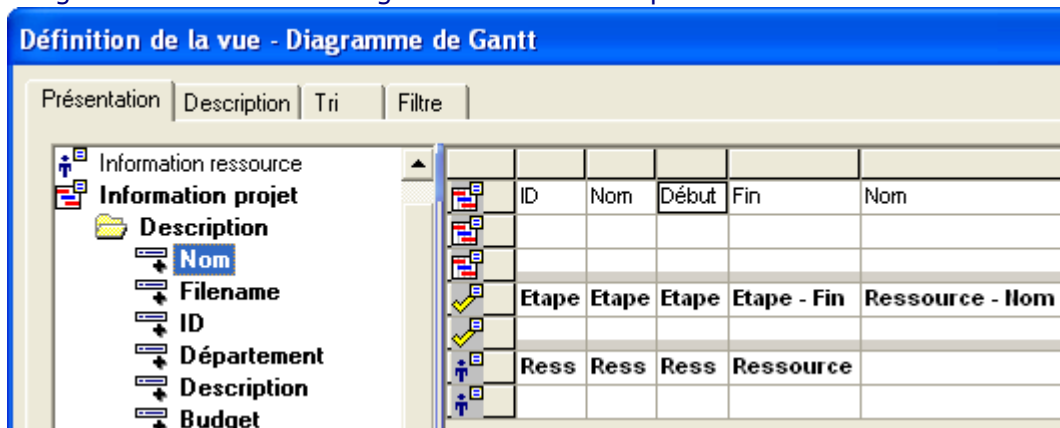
Définition de la vue - Diagramme de Gantt

Présentation | Description | Tri | Filtre

Information ressource
Information projet
Description
Nom
Filename
ID
Département
Description
Budget

| ID | Nom | Début | Fin | Nom |
|---|---|---|---|---|
| | | | | |
| | | | | |
| Etape | Etape | Etape | Etape - Fin | Ressource - Nom |
| | | | | |
| Ress | Ress | Ress | Ressource | |
| | | | | |